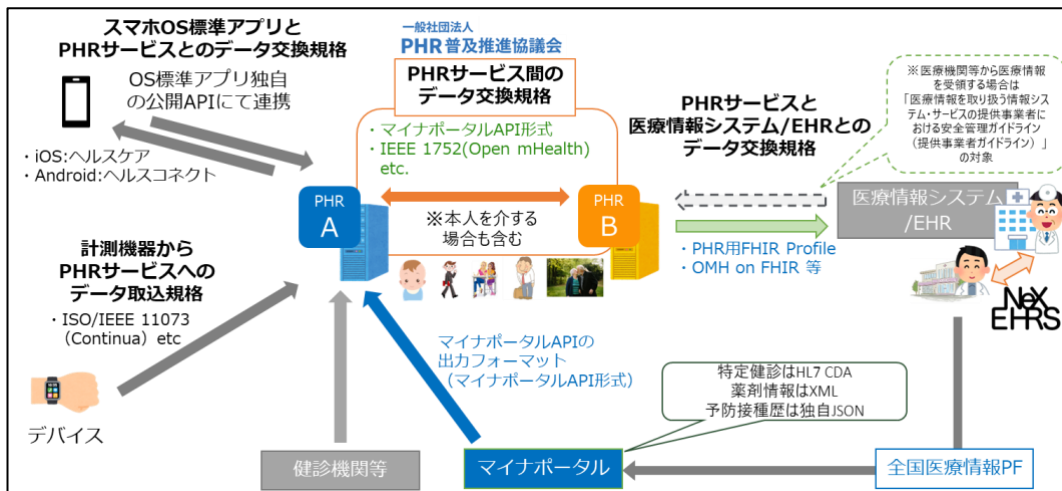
スマホOS標準アプリと
PHRサービスとのデータ交換規格

OS標準アプリ独自
の公開APIにて連携

・iOS:ヘルスケア
・Android:ヘルスコネクト

一般社団法人
PHR普及推進協議会

PHRサービス間の
データ交換規格

・マイナポータルAPI形式
・IEEE 1752(Open mHealth)
etc.

PHR
A

PHR
B

※本人を介する
場合も含む

PHRサービスと
医療情報システム/EHRとの
データ交換規格

※医療機関等から医療情報を受領する場合は「医療情報を取り扱う情報システム・サービスの提供事業者における安全管理ガイドライン（提供事業者ガイドライン）」の対象

医療情報システム
/EHR

・PHR用FHIR Profile
・OMH on FHIR 等

NeXEHRS

計測機器から
PHRサービスへの
データ取込規格

・ISO/IEEE 11073
（Continua）etc

デバイス

マイナポータルAPIの
出力フォーマット
（マイナポータルAPI形式）

特定健診はHL7 CDA
薬剤情報はXML
予防接種歴は独自JSON

健診機関等

マイナポータル

全国医療情報PF